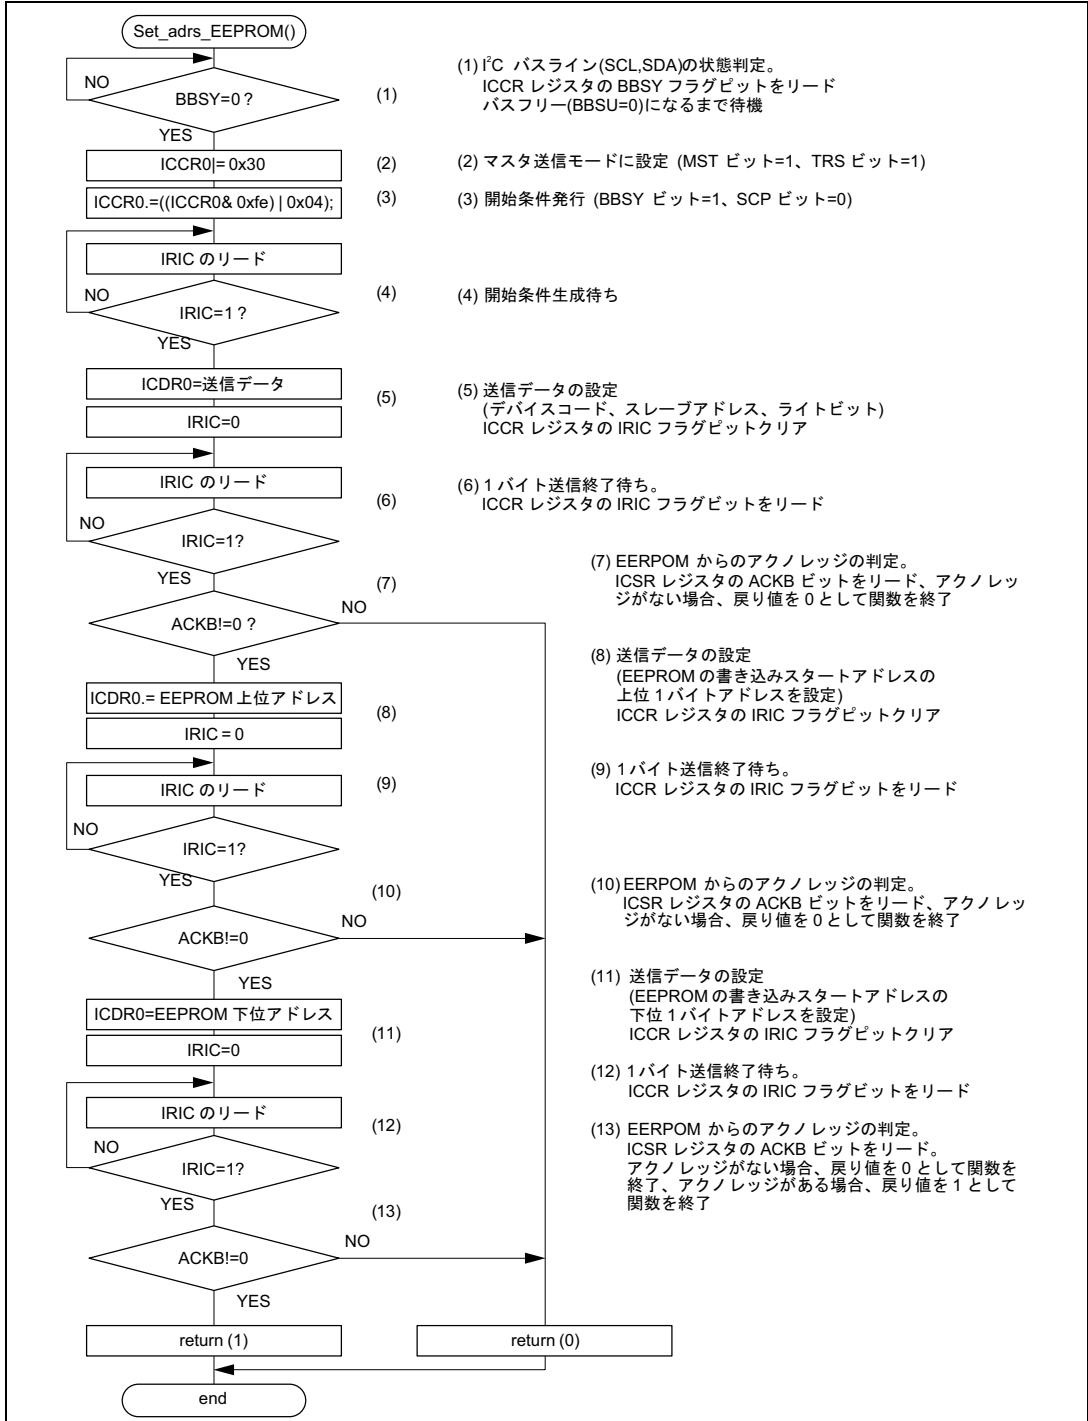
Set_adrs_EEPROM()

NO
BBSY=0 ?
(1)
YES

(1) I$^2$C バスライン(SCL,SDA)の状態判定。
ICCR レジスタの BBSY フラグピットをリード
バスフリー(BBSU=0)になるまで待機

ICCR0|= 0x30
(2)
(2) マスタ送信モードに設定 (MST ビット=1、TRS ビット=1)

ICCR0.=((ICCR0& 0xfe) | 0x04);
(3)
(3) 開始条件発行 (BBSY ビット=1、SCP ビット=0)

IRIC のリード
NO
IRIC=1 ?
(4)
YES
(4) 開始条件生成待ち

ICDR0=送信データ
IRIC=0
(5)
(5) 送信データの設定
(デバイスコード、スレーブアドレス、ライトビット)
ICCR レジスタの IRIC フラグピットクリア

IRIC のリード
(6)
NO
IRIC=1?
YES
(6) 1 バイト送信終了待ち。
ICCR レジスタの IRIC フラグビットをリード

(7) EERPOM からのアクノレッジの判定。
ICSR レジスタの ACKB ビットをリード、アクノレッジがない場合、戻り値を 0 として関数を終了

(7)
NO
ACKB!=0 ?
YES

(8) 送信データの設定
(EEPROM の書き込みスタートアドレスの
上位 1 バイトアドレスを設定)
ICCR レジスタの IRIC フラグピットクリア

ICDR0.= EEPROM 上位アドレス
(8)
IRIC = 0

IRIC のリード
(9)
NO
IRIC=1?
YES
(9) 1 バイト送信終了待ち。
ICCR レジスタの IRIC フラグビットをリード

(10)
NO
ACKB!=0
YES
(10) EERPOM からのアクノレッジの判定。
ICSR レジスタの ACKB ビットをリード、アクノレッジがない場合、戻り値を 0 として関数を終了

(11) 送信データの設定
(EEPROM の書き込みスタートアドレスの
下位 1 バイトアドレスを設定)
ICCR レジスタの IRIC フラグピットクリア

ICDR0=EEPROM 下位アドレス
(11)
IRIC=0

(12) 1 バイト送信終了待ち。
ICCR レジスタの IRIC フラグビットをリード

IRIC のリード
(12)
NO
IRIC=1?
YES

(13) EERPOM からのアクノレッジの判定。
ICSR レジスタの ACKB ビットをリード。
アクノレッジがない場合、戻り値を 0 として関数を終了、アクノレッジがある場合、戻り値を 1 として関数を終了

(13)
NO
ACKB!=0
YES

return (1)
return (0)

end